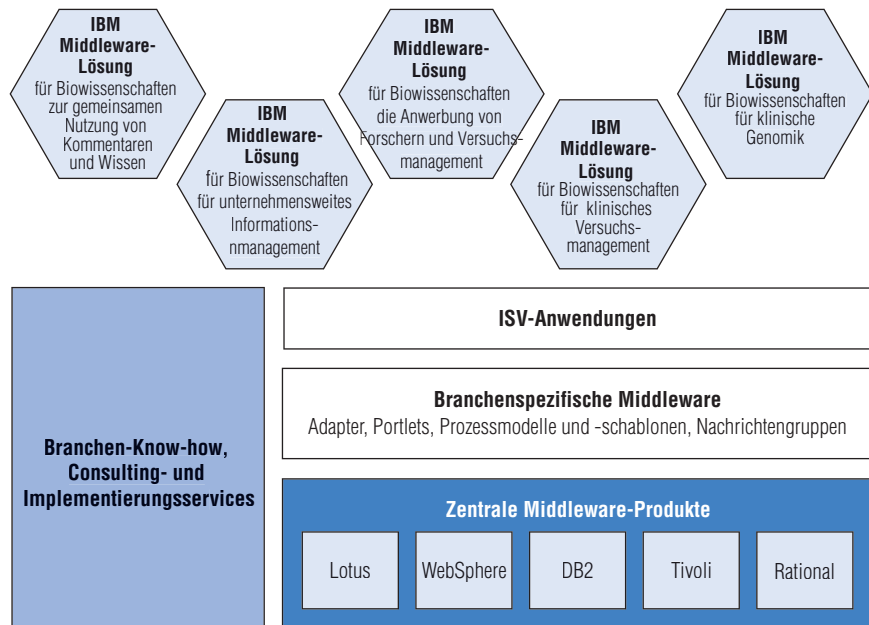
IBM Middleware-Lösung für Biowissenschaften zur gemeinsamen Nutzung von Kommentaren und Wissen

IBM Middleware-Lösung für Biowissenschaften für unternehmensweites Informationsnmanagement

IBM Middleware-Lösung für Biowissenschaften die Anwerbung von Forschern und Versuchsmanagement

IBM Middleware-Lösung für Biowissenschaften für klinisches Versuchsmanagement

IBM Middleware-Lösung für Biowissenschaften für klinische Genomik

Branchen-Know-how, Consulting- und Implementierungsservices

ISV-Anwendungen

Branchenspezifische Middleware
Adapter, Portlets, Prozessmodelle und -schablonen, Nachrichtengruppen

Zentrale Middleware-Produkte

Lotus

WebSphere

DB2

Tivoli

Rational